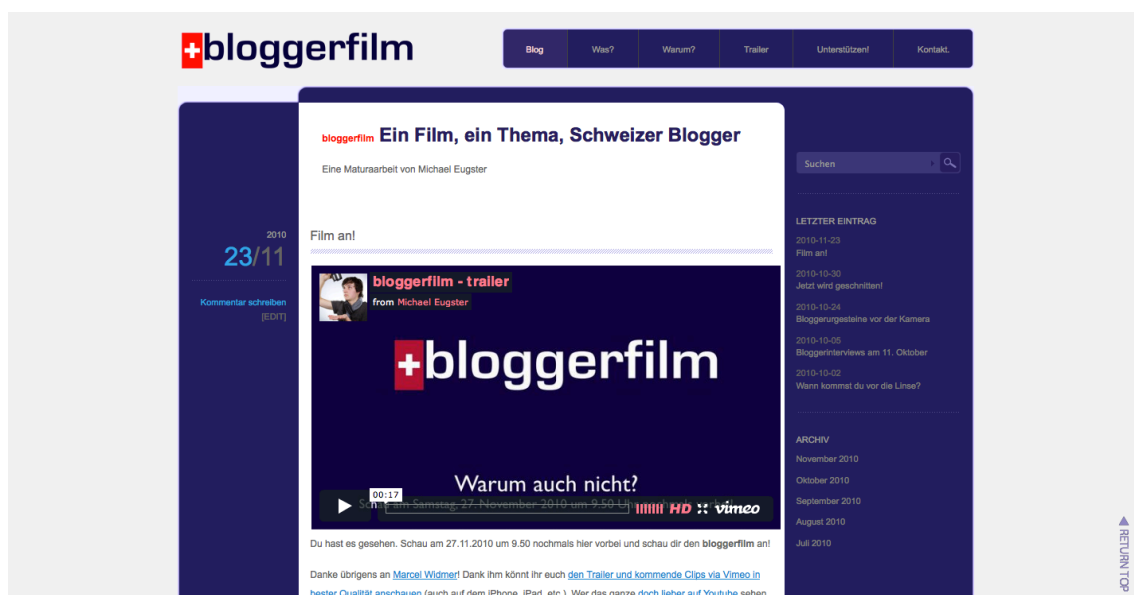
+bloggerfilm

Blog | Was? | Warum? | Trailer | Unterstützen! | Kontakt.

bloggerfilm Ein Film, ein Thema, Schweizer Blogger

Eine Maturaarbeit von Michael Eugster

2010
23/11

Kommentar schreiben
[EDIT]

Film an!

bloggerfilm - trailer
from Michael Eugster

+bloggerfilm

Warum auch nicht?

00:17
Sch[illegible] am Samstag, 27. November 2010 um 9.50 Uhr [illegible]

HD vimeo

Du hast es gesehen. Schau am 27.11.2010 um 9.50 nochmals hier vorbei und schau dir den bloggerfilm an!

Danke übrigens an Marcel Widmer! Dank ihm könnt ihr euch den Trailer und kommende Clips via Vimeo in bester Qualität anschauen (auch auf dem iPhone, iPad, etc.). Wer das ganze doch lieber auf Youtube sehen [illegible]

Suchen

LETZTER EINTRAG
2010-11-23
Film an!
2010-10-30
Jetzt wird geschnitten!
2010-10-24
Bloggerurgesteine vor der Kamera
2010-10-05
Bloggerinterviews am 11. Oktober
2010-10-02
Wann kommst du vor die Linse?

ARCHIV
November 2010
Oktober 2010
September 2010
August 2010
Juli 2010

RETURN TOP